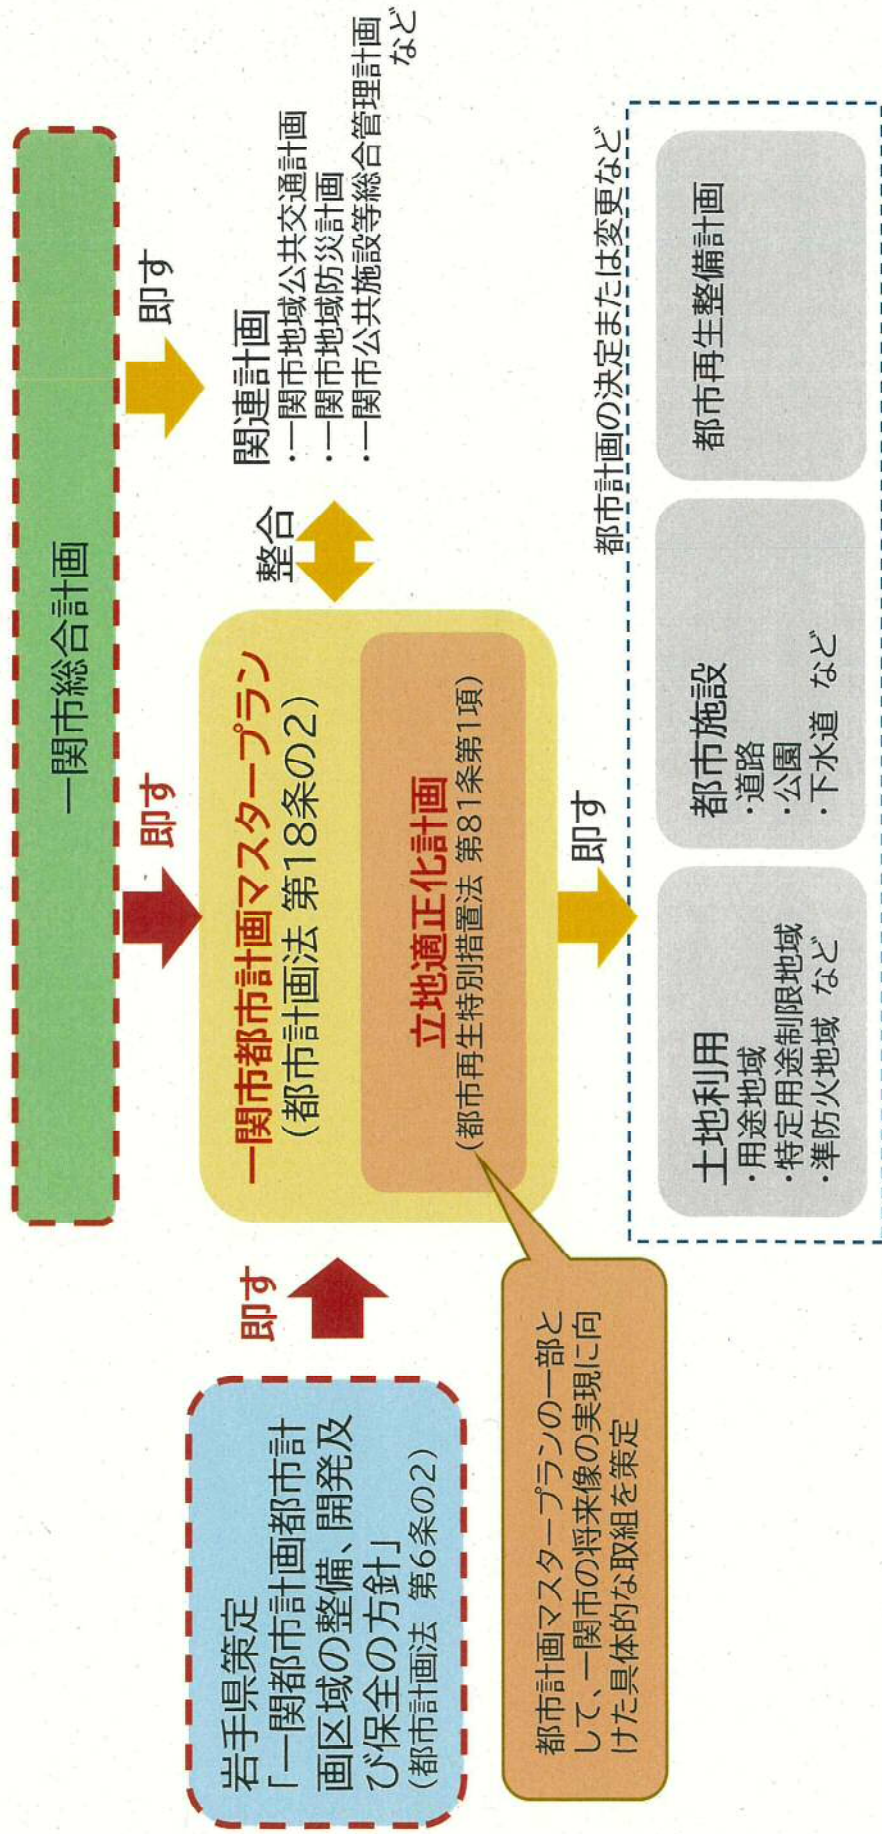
一関市総合計画

即す

関連計画
・一関市地域公共交通計画
・一関市地域防災計画
・一関市公共施設等総合管理計画
など

整合

即す

一関市都市計画マスタープラン
（都市計画法 第18条の2）

立地適正化計画
（都市再生特別措置法 第81条第1項）

即す

岩手県策定
「一関都市計画都市計画区域の整備、開発及び保全の方針」
（都市計画法 第6条の2）

都市計画マスタープランの一部として、一関市の将来像の実現に向けた具体的な取組を策定

即す

都市計画の決定または変更など

土地利用
・用途地域
・特定用途制限地域
・準防火地域 など

都市施設
・道路
・公園
・下水道 など

都市再生整備計画